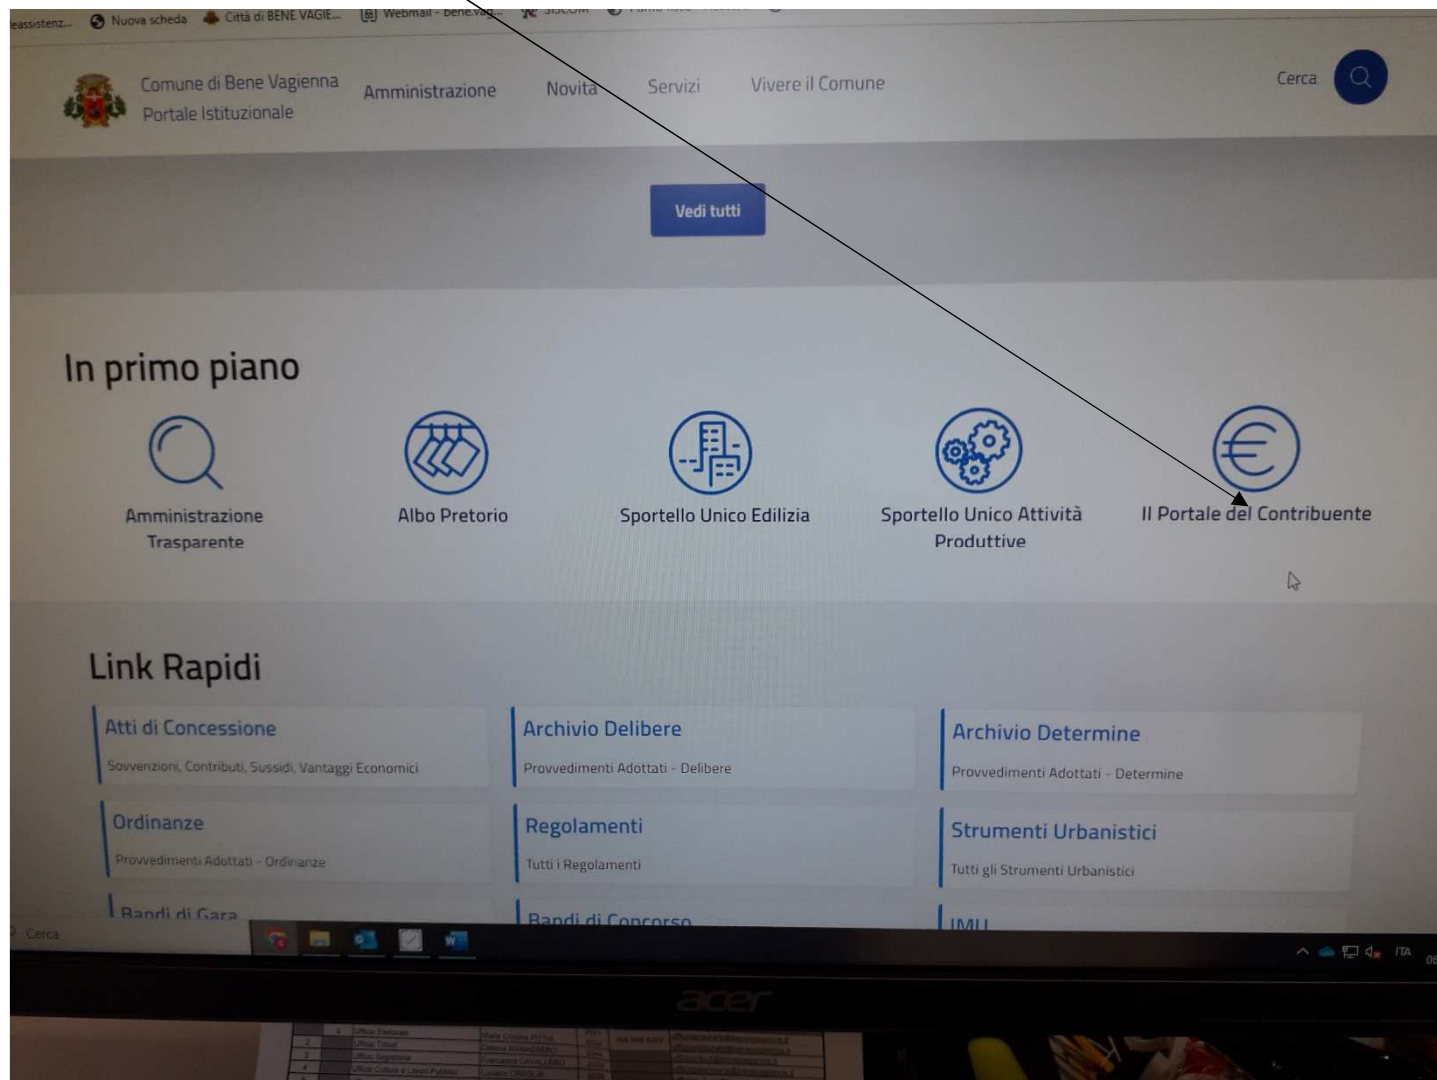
leassistenz... Nuova scheda Città di BENE VAGIE... Webmail - bene.vag... SISCOM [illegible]

Comune di Bene Vagienna
Portale Istituzionale

Amministrazione Novità Servizi Vivere il Comune

Cerca

Vedi tutti

In primo piano

Amministrazione Trasparente

Albo Pretorio

Sportello Unico Edilizia

Sportello Unico Attività Produttive

Il Portale del Contribuente

Link Rapidi

Atti di Concessione
Sovvenzioni, Contributi, Sussidi, Vantaggi Economici

Archivio Delibere
Provvedimenti Adottati - Delibere

Archivio Determine
Provvedimenti Adottati - Determine

Ordinanze
Provvedimenti Adottati - Ordinanze

Regolamenti
Tutti i Regolamenti

Strumenti Urbanistici
Tutti gli Strumenti Urbanistici

Bandi di Gara

Bandi di Concorso

IMU

Cerca

ITA

acer